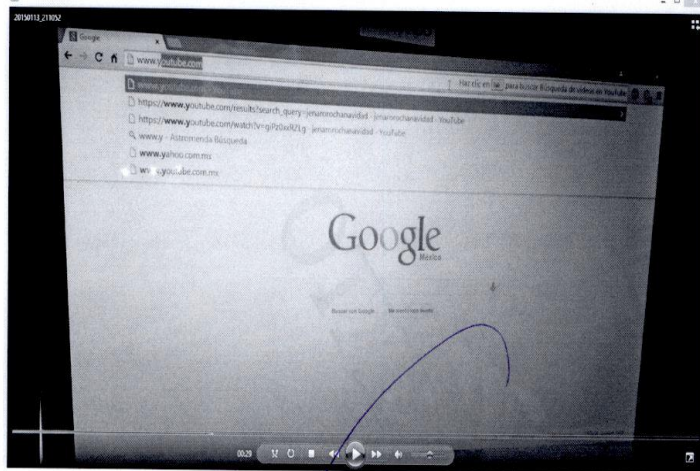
20150113_211052

Google

www.youtube.com

www.youtube.com - YouTube

Haz clic en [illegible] para buscar Búsqueda de videos en YouTube

https://www.youtube.com/results?search_query=jenamrochanavidad - jenamrochanavidad - YouTube

https://www.youtube.com/watch?v=gP20xR2Lg - jenamrochanavidad - YouTube

www.y - Alternmenda Búsqueda

www.yahoo.com.mx

ww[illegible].youtube.com.mx

Google
México

Buscar con Google   Me siento con suerte

00:29